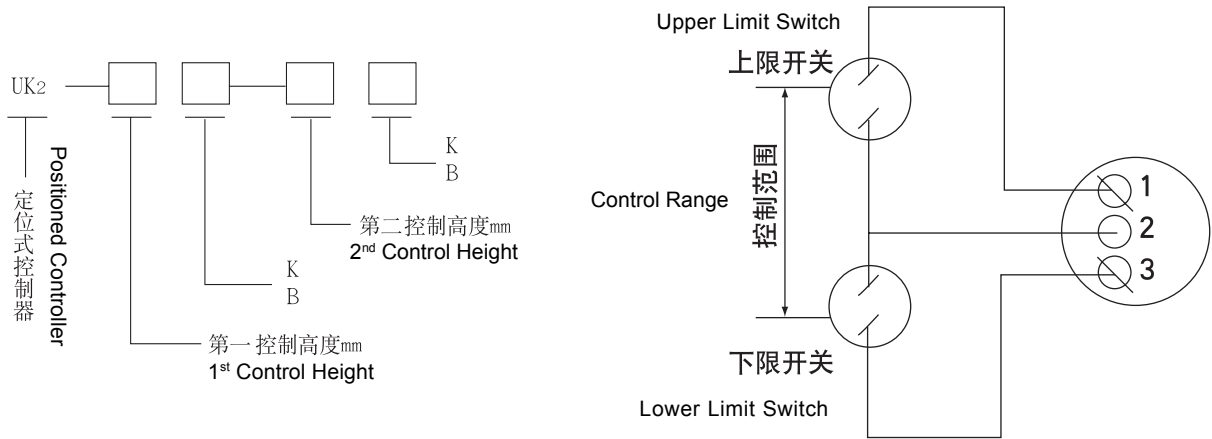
UK2

定位式控制器
Positioned Controller

K
B

第二控制高度mm
$2^{nd}$ Control Height

K
B

第一控制高度mm
$1^{st}$ Control Height

Upper Limit Switch
上限开关

Control Range
控制范围

下限开关
Lower Limit Switch

1
2
3